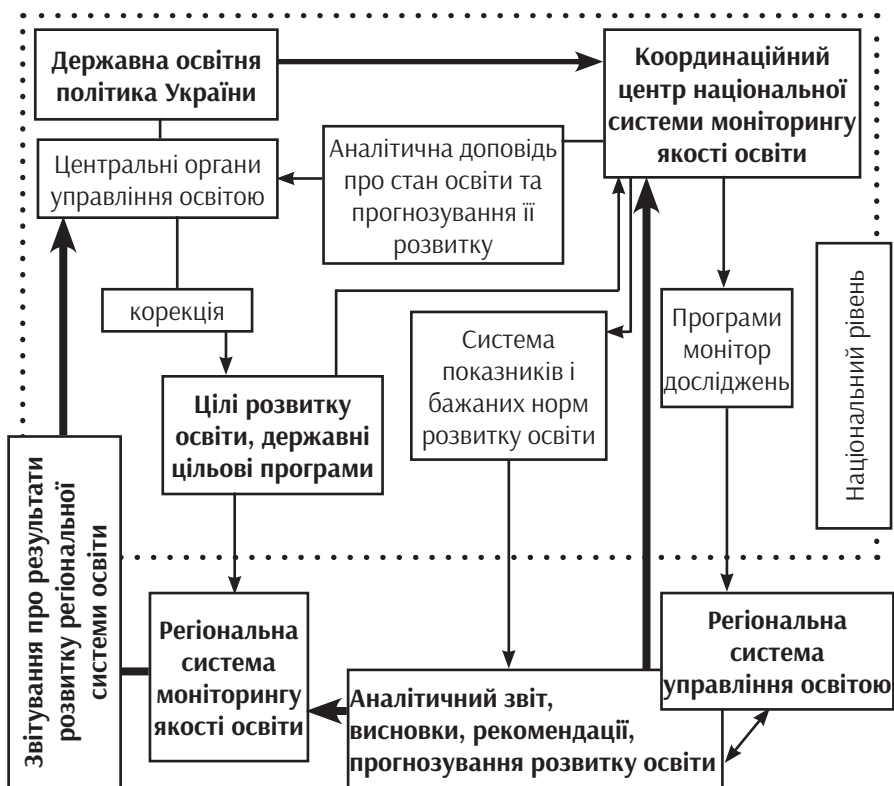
Державна освітня політика України

Координаційний центр національної системи моніторингу якості освіти

Центральні органи управління освітою

Аналітична доповідь про стан освіти та прогнозування її розвитку

корекція

Система показників і бажаних норм розвитку освіти

Програми монітор досліджень

Національний рівень

Цілі розвитку освіти, державні цільові програми

Звітування про результати розвитку регіональної системи освіти

Регіональна система моніторингу якості освіти

Регіональна система управління освітою

Аналітичний звіт, висновки, рекомендації, прогнозування розвитку освіти